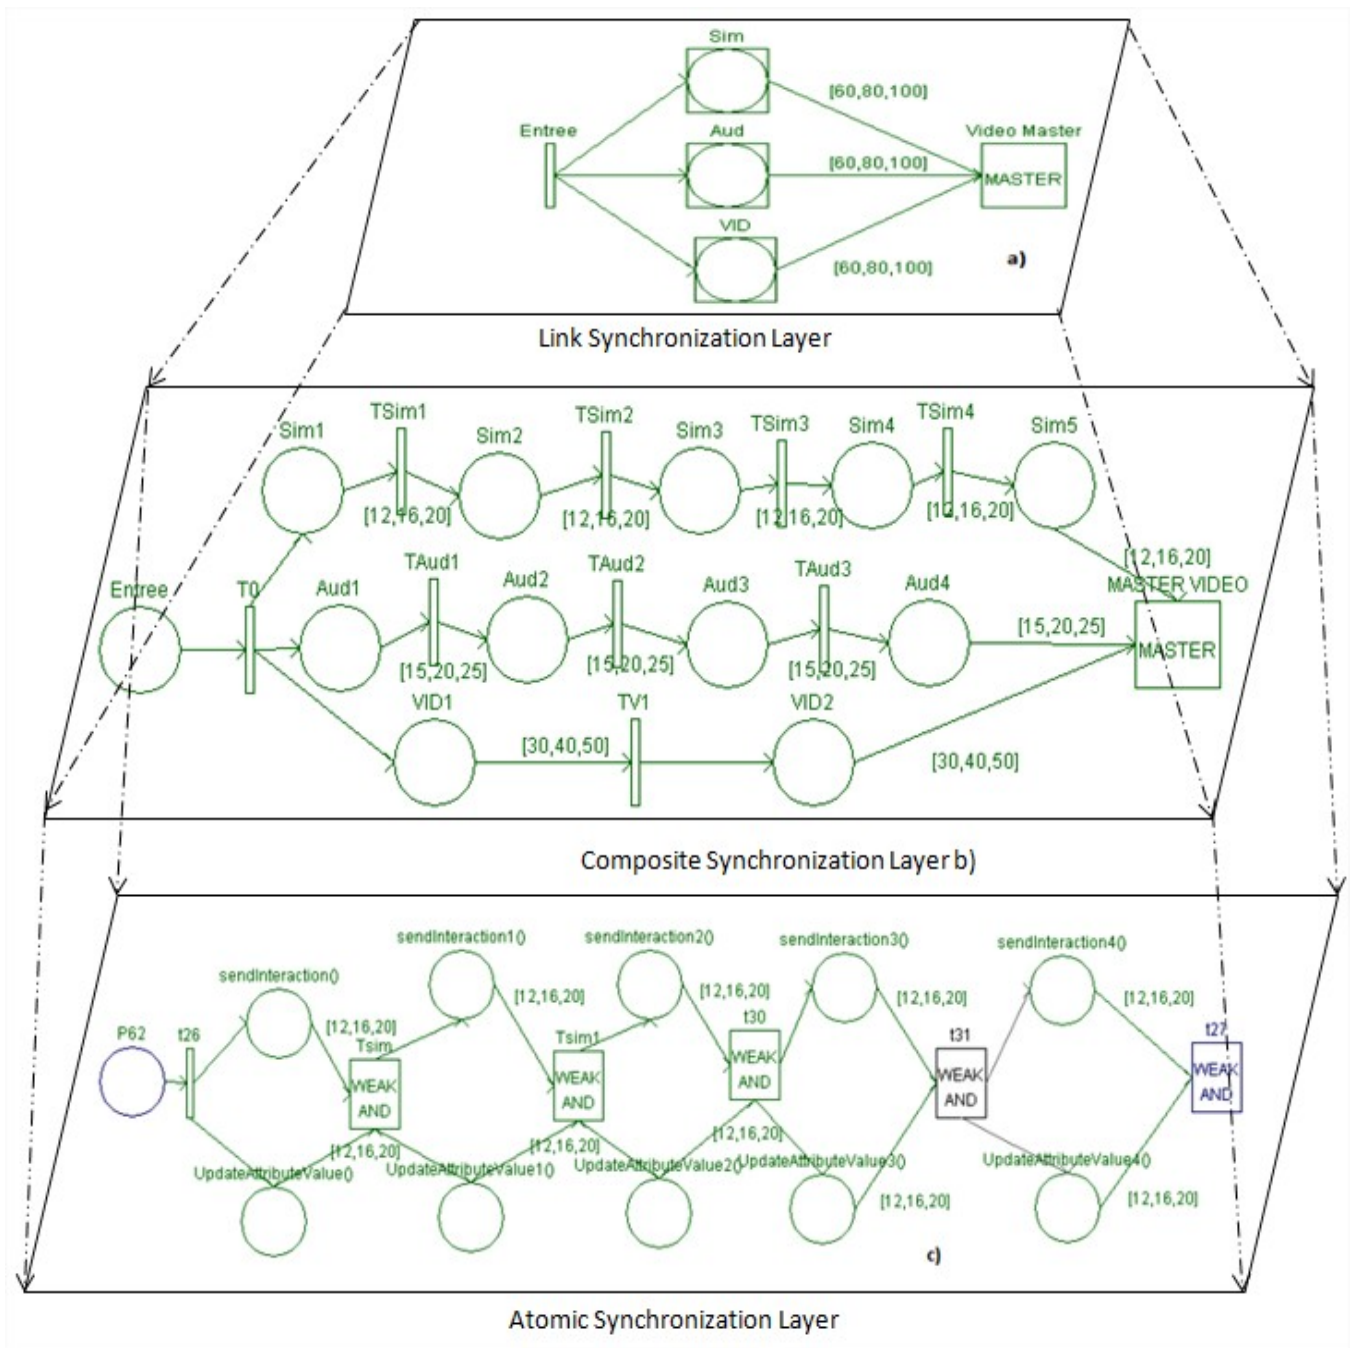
Sim
Entree
Aud
Video Master
[60,80,100]
[60,80,100]
MASTER
VID
[60,80,100]
a)

Link Synchronization Layer

Sim1 TSim1 Sim2 TSim2 Sim3 TSim3 Sim4 TSim4 Sim5
[12,16,20] [12,16,20] [12,16,20] [12,16,20]
[12,16,20]
Entree T0 Aud1 TAud1 Aud2 TAud2 Aud3 TAud3 Aud4
MASTER VIDEO
[15,20,25]
MASTER
[15,20,25] [15,20,25] [15,20,25]
VID1 TV1 VID2
[30,40,50]
[30,40,50]

Composite Synchronization Layer b)

sendInteraction1() sendInteraction2() sendInteraction3() sendInteraction4()
sendInteraction()
[12,16,20] [12,16,20] [12,16,20] [12,16,20]
P62 t26 [12,16,20] Tsim Tsim1 t30 t31 t27
WEAK AND WEAK AND WEAK AND WEAK AND WEAK AND
[12,16,20] [12,16,20] [12,16,20]
UpdateAttributeValue() UpdateAttributeValue1() UpdateAttributeValue2() UpdateAttributeValue3() UpdateAttributeValue4()
[12,16,20] [12,16,20]
c)

Atomic Synchronization Layer